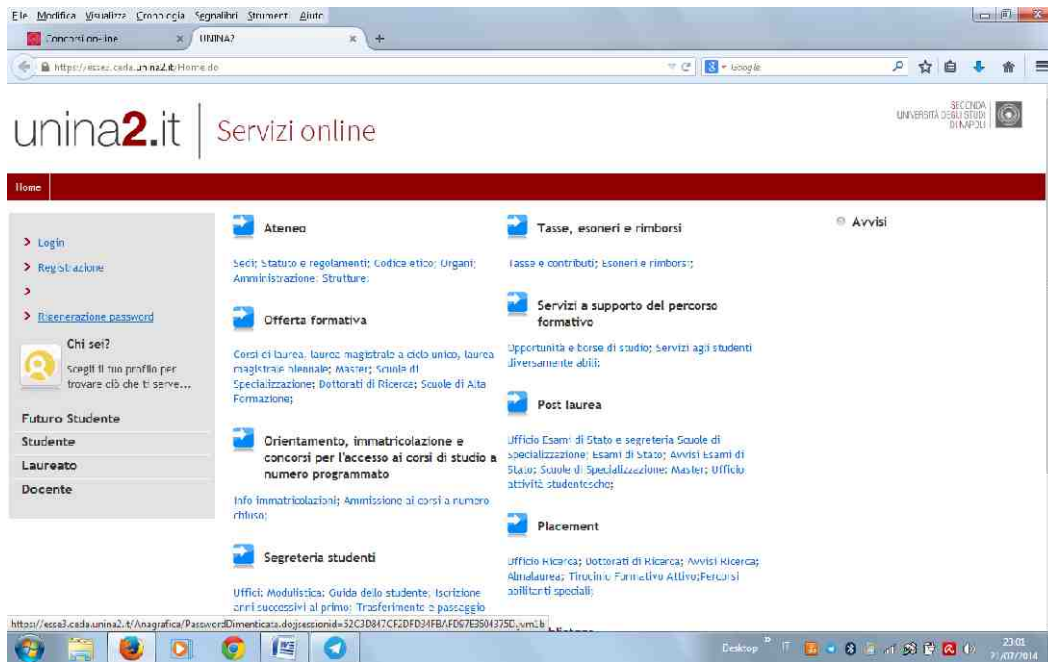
File Modifica Visualizza Cronologia Segnalibri Strumenti Aiuto

Concorsi on-line
UNINA2

https://esse3.cada.unina2.it/Home.do

Google

unina2.it | Servizi online

SECONDA UNIVERSITÀ DEGLI STUDI DI NAPOLI

Home

> Login
> Registrazione
>
> Rigenerazione password

Chi sei?
Scegli il tuo profilo per trovare ciò che ti serve...

Futuro Studente
Studente
Laureato
Docente

Ateneo

Sedi; Statuto e regolamenti; Codice etico; Organi; Amministrazione; Strutture;

Offerta formativa

Corsi di laurea, lauree magistrale a ciclo unico, laurea magistrale biennale; Master; Scuole di Specializzazione; Dottorati di Ricerca; Scuole di Alta Formazione;

Orientamento, immatricolazione e concorsi per l'accesso ai corsi di studio a numero programmato

Info immatricolazioni; Ammissione ai corsi a numero chiuso;

Segreteria studenti

Uffici; Modulistica; Guida dello studente; Iscrizione anni successivi al primo; Trasferimento e passaggio

Tasse, esoneri e rimborsi

Tasse e contributi; Esoneri e rimborsi;

Servizi a supporto del percorso formativo

Opportunità e borse di studio; Servizi agli studenti diversamente abili;

Post laurea

Ufficio Esami di Stato e segreteria Scuole di specializzazione; Esami di Stato; Avvisi Esami di Stato; Scuole di Specializzazione; Master; Ufficio attività studentesche;

Placement

Ufficio Ricerca; Dottorati di Ricerca; Avvisi Ricerca; Almalaurea; Tirocinio Formativo Attivo;Percorsi abilitanti speciali;

Avvisi

https://esse3.cada.unina2.it/Anagrafica/PasswordDimenticata.do;jsessionid=52C3D847CF2DFD34FB4FD67E3504375D.jvm1b

Desktop IT 23:01 21/07/2014